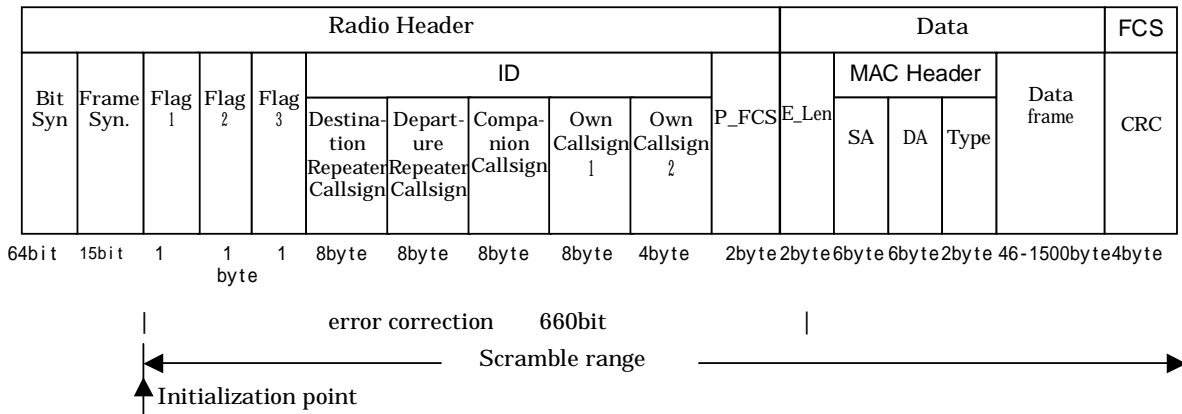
| Radio Header | | | | | | | | | | | Data | | | | | FCS |
|---|---|---|---|---|---|---|---|---|---|---|---|---|---|---|---|---|
| | | | | | ID | | | | | | | MAC Header | | | | |
| Bit Syn | Frame Syn. | Flag 1 | Flag 2 | Flag 3 | Destination Repeater Callsign | Departure Repeater Callsign | Companion Callsign | Own Callsign 1 | Own Callsign 2 | P_FCS | E_Len | SA | DA | Type | Data frame | CRC |
| 64bit | 15bit | 1 | 1 byte | 1 | 8byte | 8byte | 8byte | 8byte | 4byte | 2byte | 2byte | 6byte | 6byte | 2byte | 46-1500byte | 4byte |

error correction 660bit

Scramble range

Initialization point